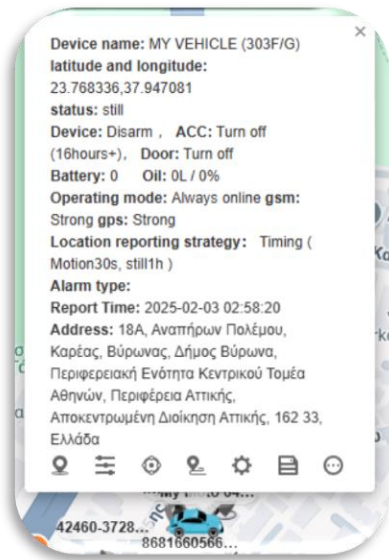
×
Device name: MY VEHICLE (303F/G)
latitude and longitude:
23.768336,37.947081
status: still
Device: Disarm , ACC: Turn off (16hours+), Door: Turn off
Battery: 0 Oil: 0L / 0%
Operating mode: Always online gsm: Strong gps: Strong
Location reporting strategy: Timing ( Motion30s, still1h )
Alarm type:
Report Time: 2025-02-03 02:58:20
Address: 18Α, Αναπήρων Πολέμου, Καρέας, Βύρωνας, Δήμος Βύρωνα, Περιφερειακή Ενότητα Κεντρικού Τομέα Αθηνών, Περιφέρεια Αττικής, Αποκεντρωμένη Διοίκηση Αττικής, 162 33, Ελλάδα

42460-3728...
8681660566...